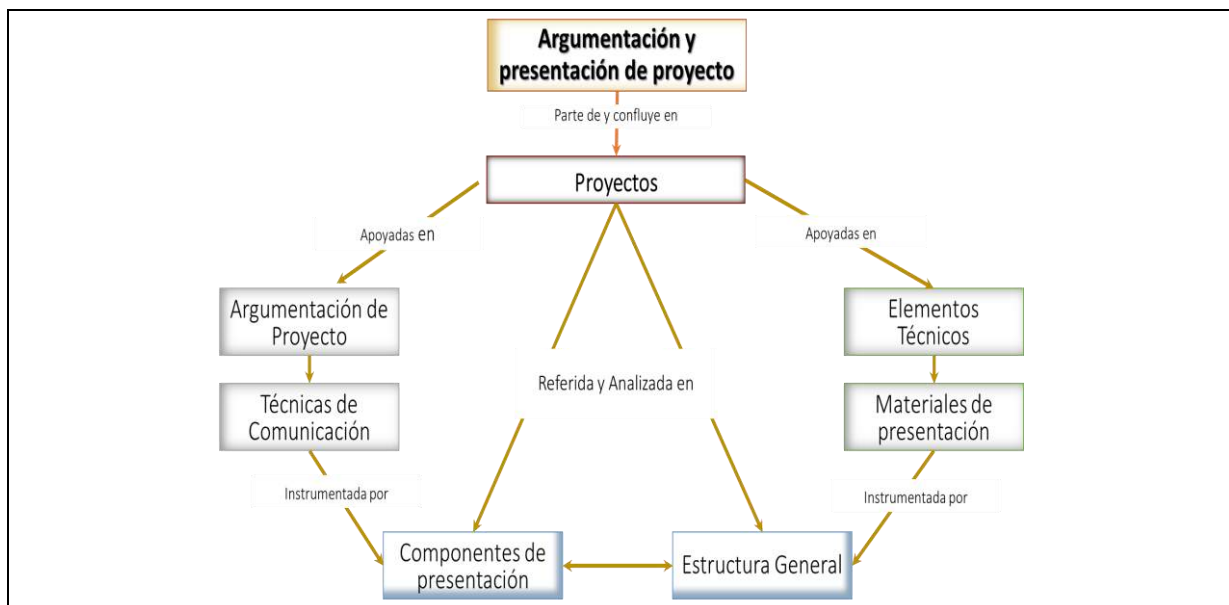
Argumentación y presentación de proyecto

Parte de y confluye en

Proyectos

Apoyadas en

Apoyadas en

Argumentación de Proyecto

Elementos Técnicos

Referida y Analizada en

Técnicas de Comunicación

Materiales de presentación

Instrumentada por

Instrumentada por

Componentes de presentación

Estructura General